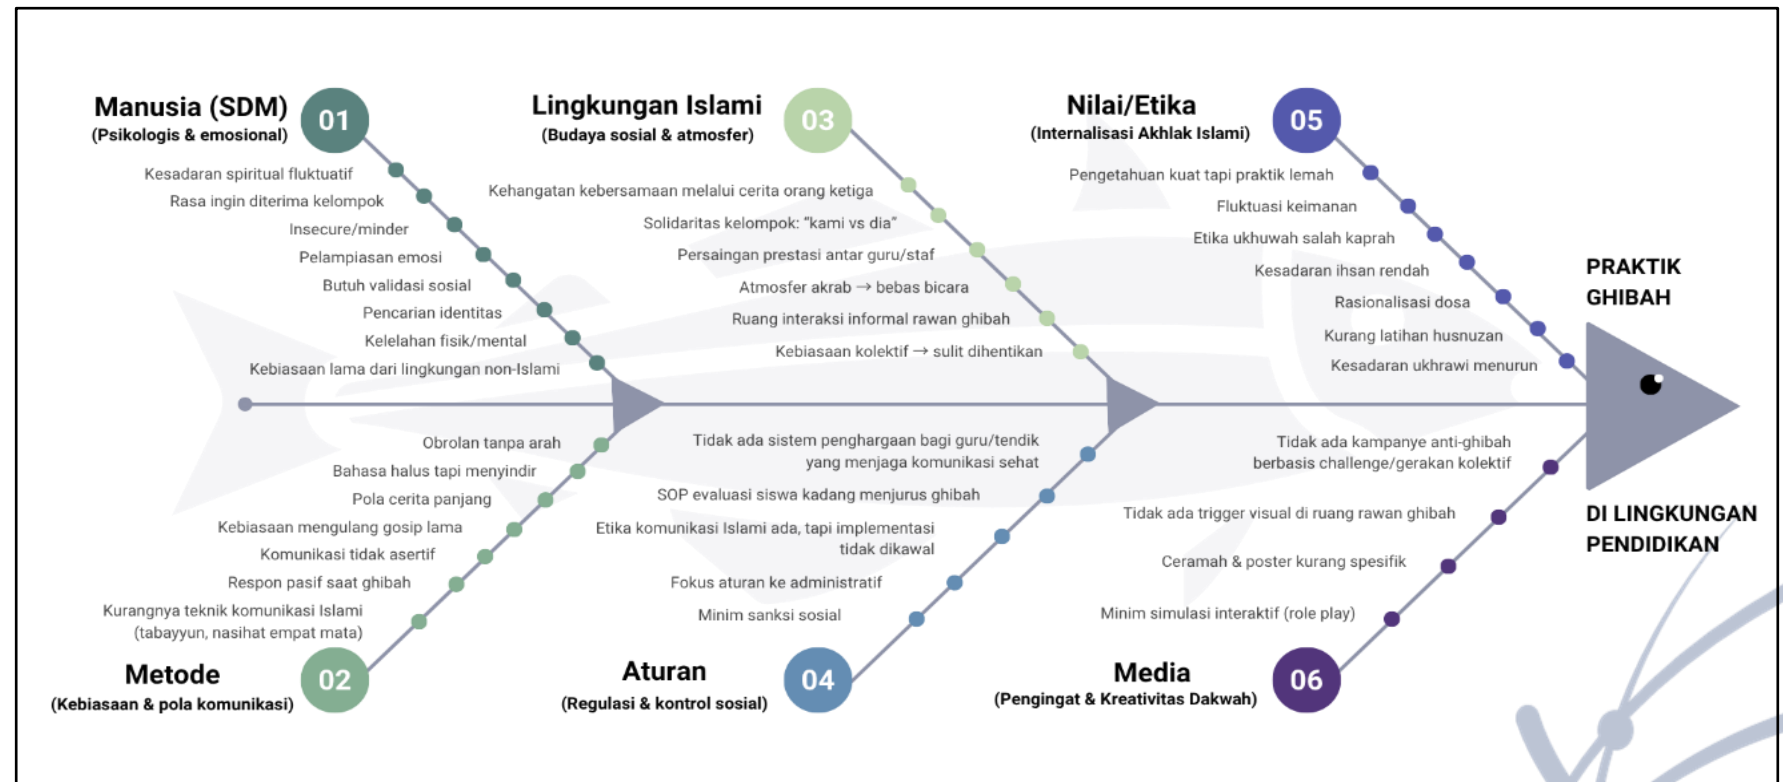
Manusia (SDM)
(Psikologis & emosional)
01

Kesadaran spiritual fluktuatif
Rasa ingin diterima kelompok
Insecure/minder
Pelampiasan emosi
Butuh validasi sosial
Pencarian identitas
Kelelahan fisik/mental
Kebiasaan lama dari lingkungan non-Islami

Lingkungan Islami
(Budaya sosial & atmosfer)
03

Kehangatan kebersamaan melalui cerita orang ketiga
Solidaritas kelompok: "kami vs dia"
Persaingan prestasi antar guru/staf
Atmosfer akrab → bebas bicara
Ruang interaksi informal rawan ghibah
Kebiasaan kolektif → sulit dihentikan

Nilai/Etika
(Internalisasi Akhlak Islami)
05

Pengetahuan kuat tapi praktik lemah
Fluktuasi keimanan
Etika ukhuwah salah kaprah
Kesadaran ihsan rendah
Rasionalisasi dosa
Kurang latihan husnuzan
Kesadaran ukhrawi menurun

PRAKTIK GHIBAH

DI LINGKUNGAN PENDIDIKAN

Obrolan tanpa arah
Bahasa halus tapi menyindir
Pola cerita panjang
Kebiasaan mengulang gosip lama
Komunikasi tidak asertif
Respon pasif saat ghibah
Kurangnya teknik komunikasi Islami (tabayyun, nasihat empat mata)

Metode
(Kebiasaan & pola komunikasi)
02

Tidak ada sistem penghargaan bagi guru/tendik yang menjaga komunikasi sehat
SOP evaluasi siswa kadang menjurus ghibah
Etika komunikasi Islami ada, tapi implementasi tidak dikawal
Fokus aturan ke administratif
Minim sanksi sosial

Aturan
(Regulasi & kontrol sosial)
04

Tidak ada kampanye anti-ghibah berbasis challenge/gerakan kolektif
Tidak ada trigger visual di ruang rawan ghibah
Ceramah & poster kurang spesifik
Minim simulasi interaktif (role play)

Media
(Pengingat & Kreativitas Dakwah)
06